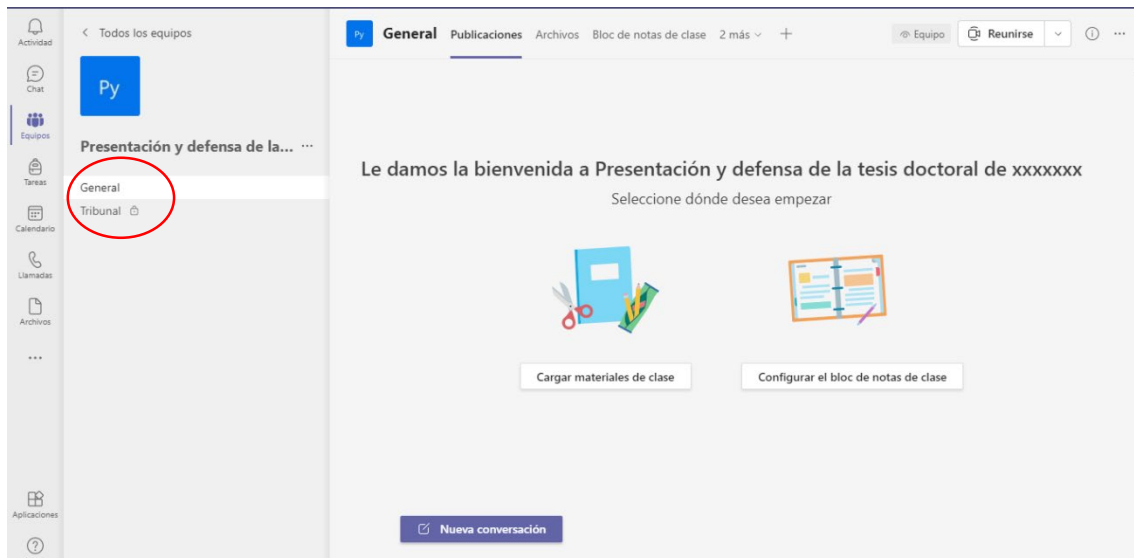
Actividad
Chat
Equipos
Tareas
Calendario
Llamadas
Archivos
...
Aplicaciones
?

< Todos los equipos
Py
Presentación y defensa de la... ...
General
Tribunal

Py General Publicaciones Archivos Bloc de notas de clase 2 más + Equipo Reunirse

Le damos la bienvenida a Presentación y defensa de la tesis doctoral de xxxxxxx
Seleccione dónde desea empezar

Cargar materiales de clase
Configurar el bloc de notas de clase

Nueva conversación